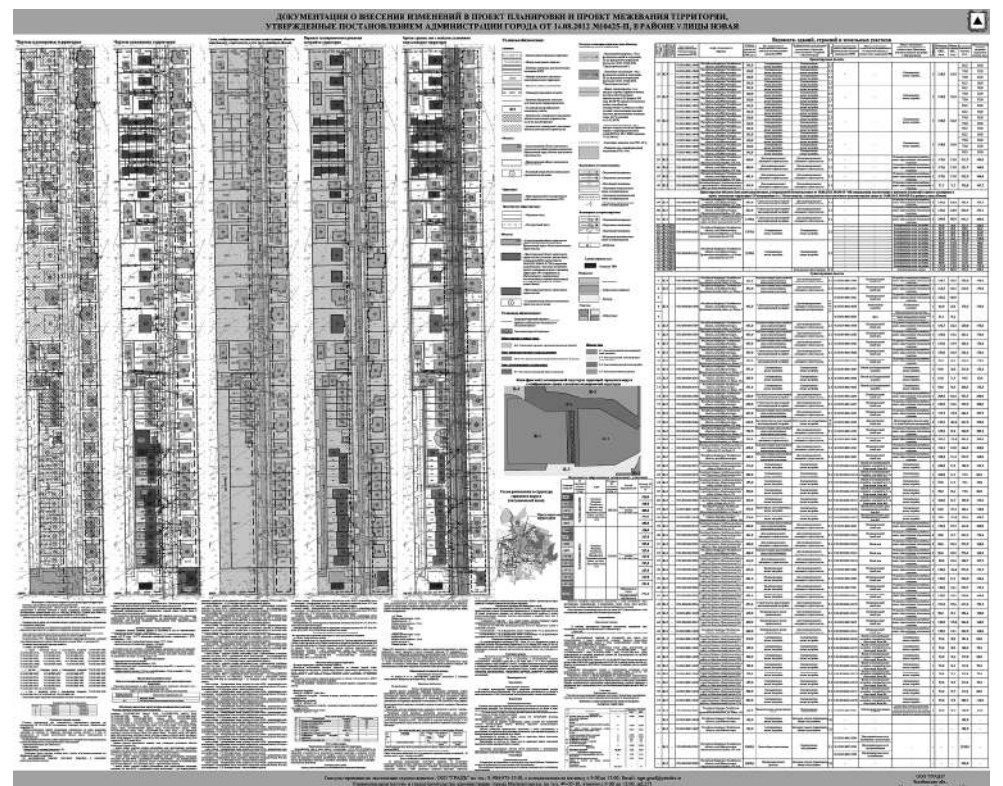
ДОКУМЕНТАЦИЯ О ВНЕСЕНИИ ИЗМЕНЕНИЙ В ПРОЕКТ ПЛАНИРОВКИ И ПРОЕКТ МЕЖЕВАНИЯ ТЕРРИТОРИИ, УТВЕРЖДЕННЫЕ ПОСТАНОВЛЕНИЕМ АДМИНИСТРАЦИИ ГОРОДА ОТ 14.08.2012 №10425-П, В РАЙОНЕ УЛИЦЫ НОВАЯ

Чертеж планировки территории

Чертеж межевания территории

Ведомость зданий, строений и земельных участков

Условные обозначения

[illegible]